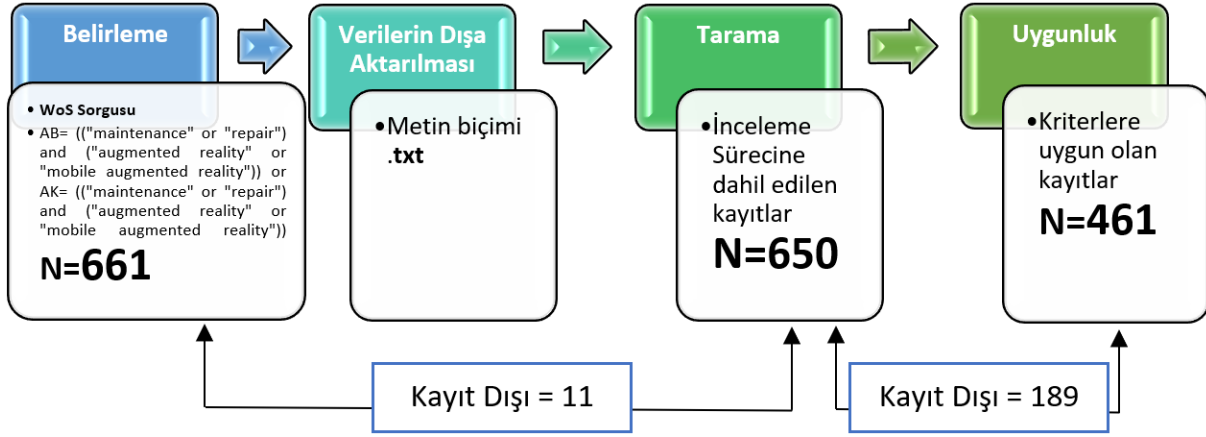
Belirleme

• WoS Sorgusu
• AB= (("maintenance" or "repair") and ("augmented reality" or "mobile augmented reality")) or AK= (("maintenance" or "repair") and ("augmented reality" or "mobile augmented reality"))

N=661

Verilerin Dışa Aktarılması

• Metin biçimi .txt

Tarama

• İnceleme Sürecine dahil edilen kayıtlar

N=650

Uygunluk

• Kriterlere uygun olan kayıtlar

N=461

Kayıt Dışı = 11

Kayıt Dışı = 189